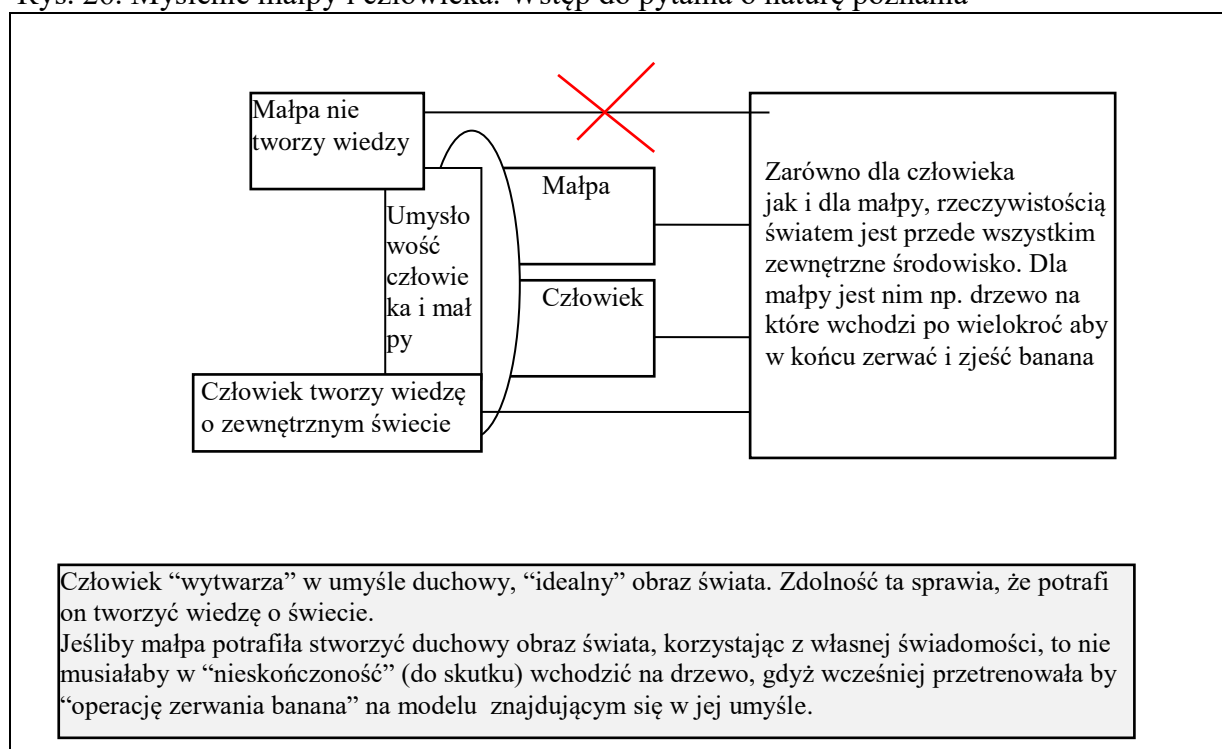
Rys. 20. Myślenie małpy i człowieka. Wstęp do pytania o naturę poznania

Małpa nie tworzy wiedzy

Umysłowość człowieka i małpy

Małpa

Człowiek

Człowiek tworzy wiedzę o zewnętrznym świecie

Zarówno dla człowieka jak i dla małpy, rzeczywistością światem jest przede wszystkim zewnętrzne środowisko. Dla małpy jest nim np. drzewo na które wchodzi po wielokroć aby w końcu zerwać i zjeść banana

Człowiek "wytwarza" w umyśle duchowy, "idealny" obraz świata. Zdolność ta sprawia, że potrafi on tworzyć wiedzę o świecie.
Jeśliby małpa potrafiła stworzyć duchowy obraz świata, korzystając z własnej świadomości, to nie musiałaby w "nieskończoność" (do skutku) wchodzić na drzewo, gdyż wcześniej przetrenowała by "operację zerwania banana" na modelu znajdującym się w jej umyśle.